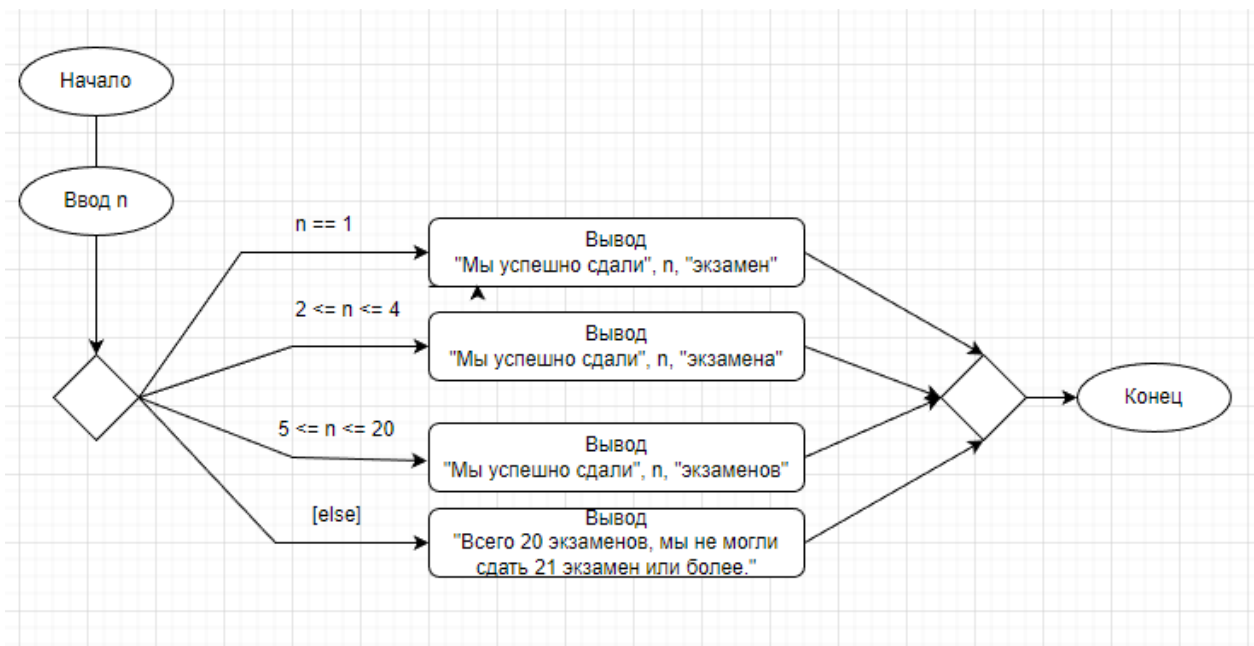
Начало

Ввод n

n == 1

Вывод
"Мы успешно сдали", n, "экзамен"

2 <= n <= 4

Вывод
"Мы успешно сдали", n, "экзамена"

5 <= n <= 20

Вывод
"Мы успешно сдали", n, "экзаменов"

[else]

Вывод
"Всего 20 экзаменов, мы не могли сдать 21 экзамен или более."

Конец